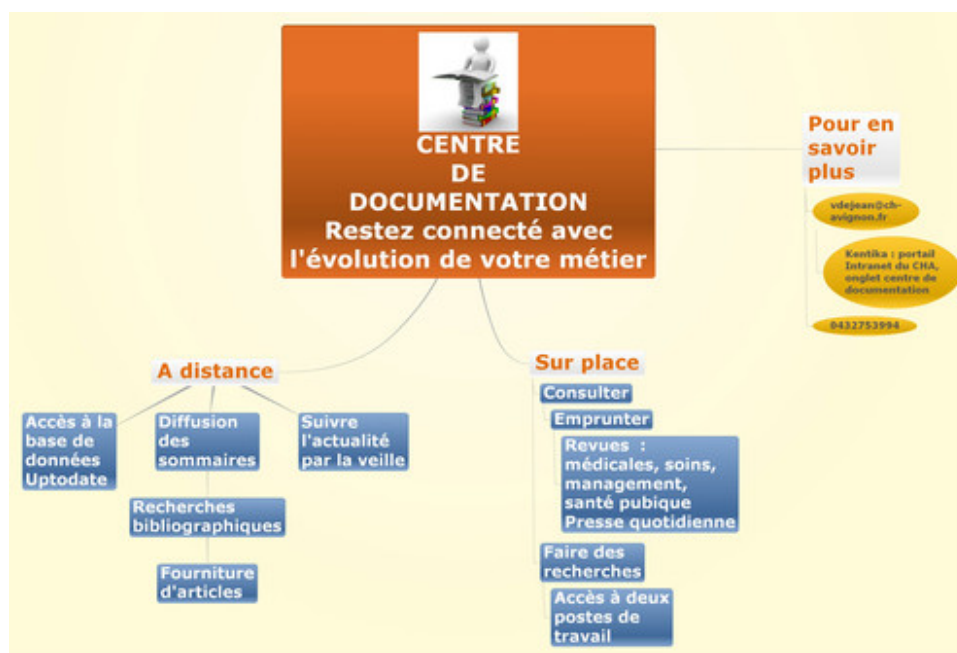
CENTRE DE DOCUMENTATION
Restez connecté avec l'évolution de votre métier

Pour en savoir plus

vdejean@ch-avignon.fr

Kentika : portail Intranet du CHA, onglet centre de documentation

0432753994

A distance

Accès à la base de données Uptodate

Diffusion des sommaires

Suivre l'actualité par la veille

Recherches bibliographiques

Fourniture d'articles

Sur place

Consulter

Emprunter

Revues : médicales, soins, management, santé pubique
Presse quotidienne

Faire des recherches

Accès à deux postes de travail